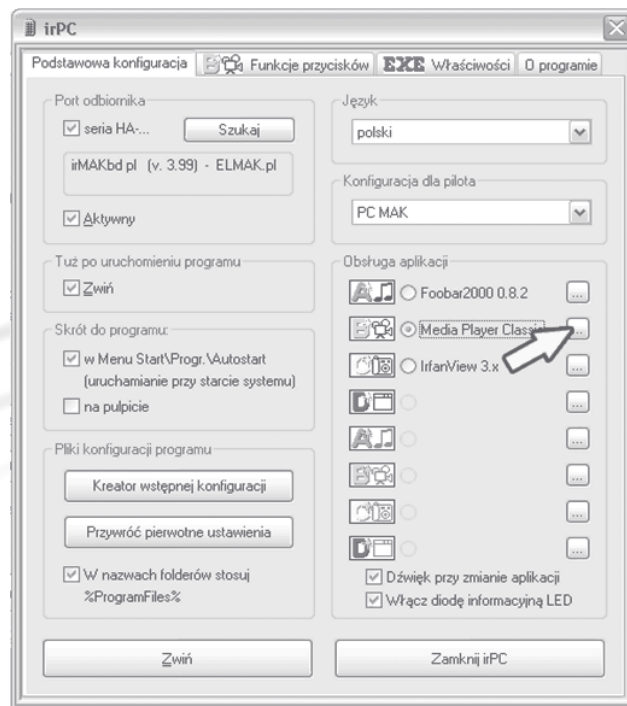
irPC

Podstawowa konfiguracja | Funkcje przycisków | EXE Właściwości | O programie

Port odbiornika
seria HA-... Szukaj
irMAKbd pl (v. 3.99) - ELMAK.pl
Aktywny

Tuż po uruchomieniu programu
Zwiń

Skrót do programu:
w Menu Start\Progr.\Autostart (uruchamianie przy starcie systemu)
na pulpicie

Pliki konfiguracji programu
Kreator wstępnej konfiguracji
Przywróć pierwotne ustawienia
W nazwach folderów stosuj %ProgramFiles%

Język
polski

Konfiguracja dla pilota
PC MAK

Obsługa aplikacji
Foobar2000 0.8.2 ...
Media Player Classi ...
IrfanView 3.x ...
...
...
...
...
...
Dźwięk przy zmianie aplikacji
Włącz diodę informacyjną LED

Zwiń
Zamknij irPC